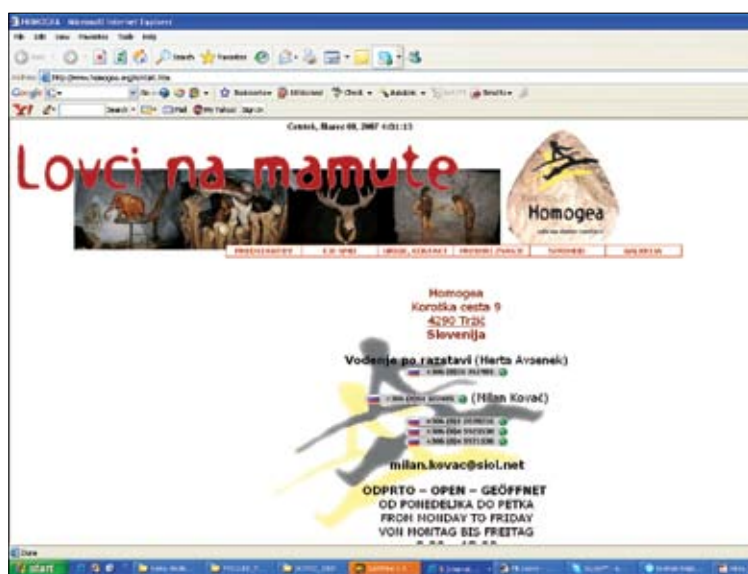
HOMOGEA - Microsoft Internet Explorer

File Edit View Favorites Tools Help

Search Favorites

Address http://www.homogea.org/kontakt.htm

Google

Y! Search Mail My Yahoo! Sign In

Cetrtek, Marec 08, 2007 4:01:13

Lovci na mamute

Homogea

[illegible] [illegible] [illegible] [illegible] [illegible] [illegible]

Homogea
Koroška cesta 9
4290 Tržič
Slovenija

Vodenje po razstavi (Herta Avsenek)

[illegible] (Milan Kovač)

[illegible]
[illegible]
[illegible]

milan.kovac@siol.net

ODPRTO – OPEN – GEÖFFNET
OD PONEDELJKA DO PETKA
FROM MONDAY TO FRIDAY
VON MONTAG BIS FREITAG

Done

start